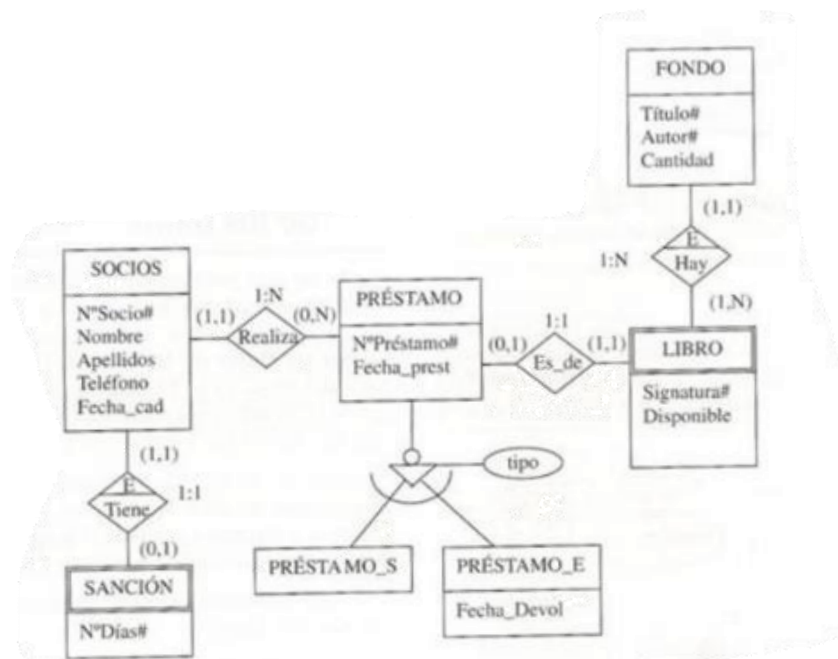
FONDO
Título#
Autor#
Cantidad

(1,1)
E
Hay
1:N
(1,N)

SOCIOS
NºSocio#
Nombre
Apellidos
Teléfono
Fecha_cad

1:N
(1,1)
Realiza
(0,N)

PRÉSTAMO
NºPréstamo#
Fecha_prest

1:1
(0,1)
Es_de
(1,1)

LIBRO
Signatura#
Disponible

tipo

(1,1)
E
Tiene
1:1
(0,1)

SANCIÓN
NºDías#

PRÉSTAMO_S

PRÉSTAMO_E
Fecha_Devol